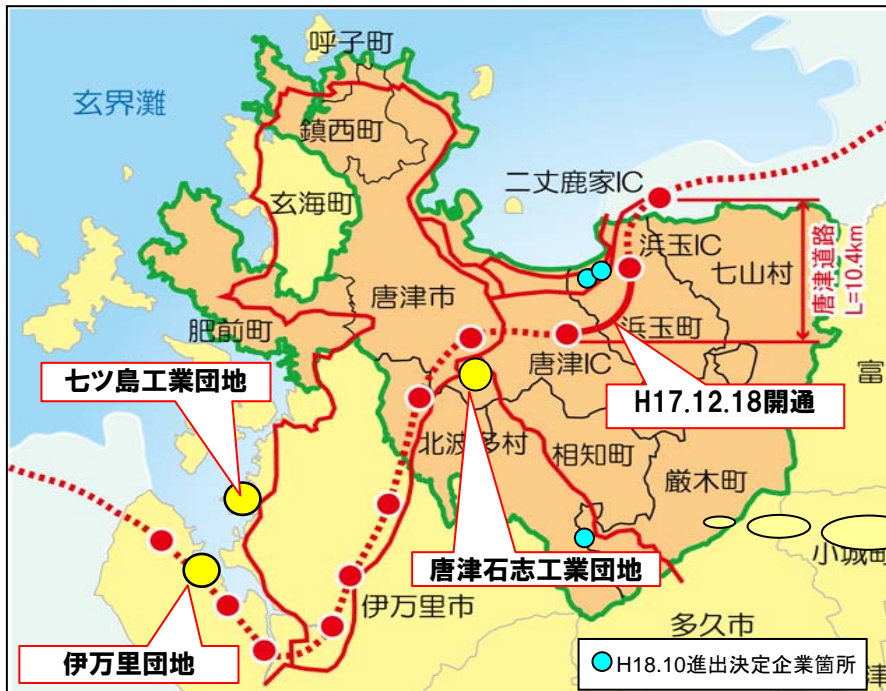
呼子町
玄界灘
鎮西町
玄海町
二丈鹿家IC
浜玉IC
七山村
唐津道路 L=10.4km
唐津市
肥前町
浜玉町
唐津IC
富
七ツ島工業団地
H17.12.18開通
北波多村
相知町
厳木町
小城
唐津石志工業団地
伊万里市
多久市
伊万里団地
H18.10進出決定企業箇所